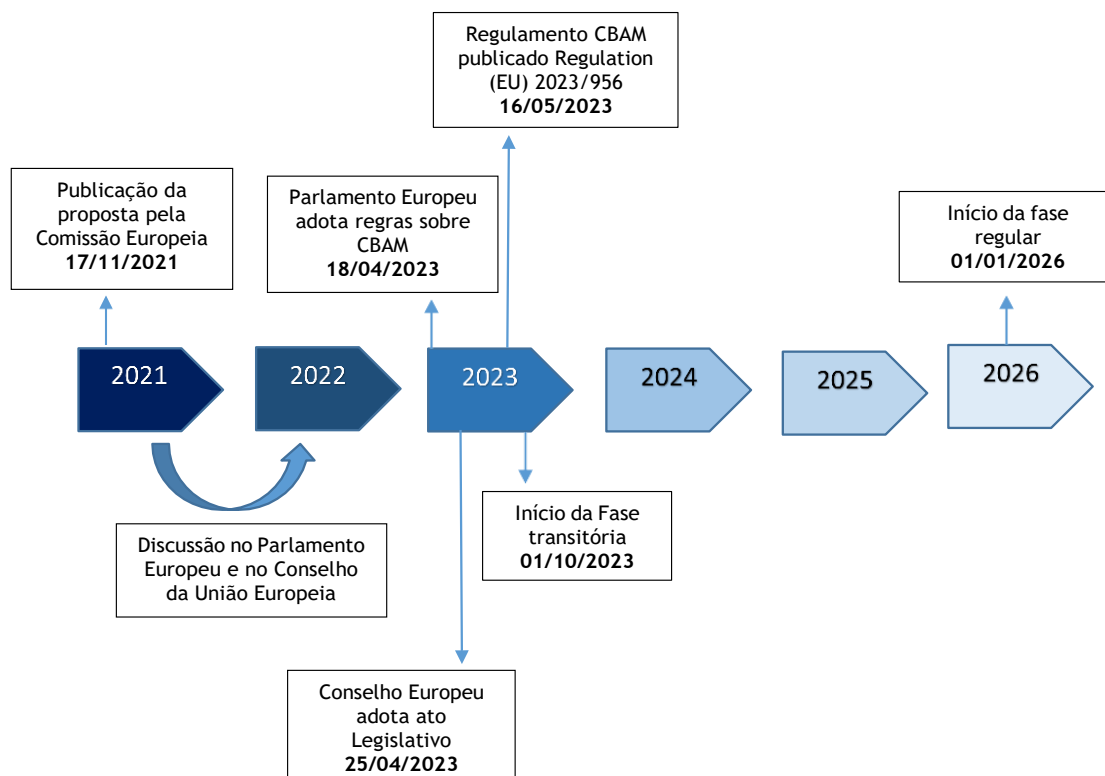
Regulamento CBAM publicado Regulation (EU) 2023/956
**16/05/2023**

Publicação da proposta pela Comissão Europeia
**17/11/2021**

Parlamento Europeu adota regras sobre CBAM
**18/04/2023**

Início da fase regular
**01/01/2026**

2021

2022

2023

2024

2025

2026

Discussão no Parlamento Europeu e no Conselho da União Europeia

Início da Fase transitória
**01/10/2023**

Conselho Europeu adota ato Legislativo
**25/04/2023**